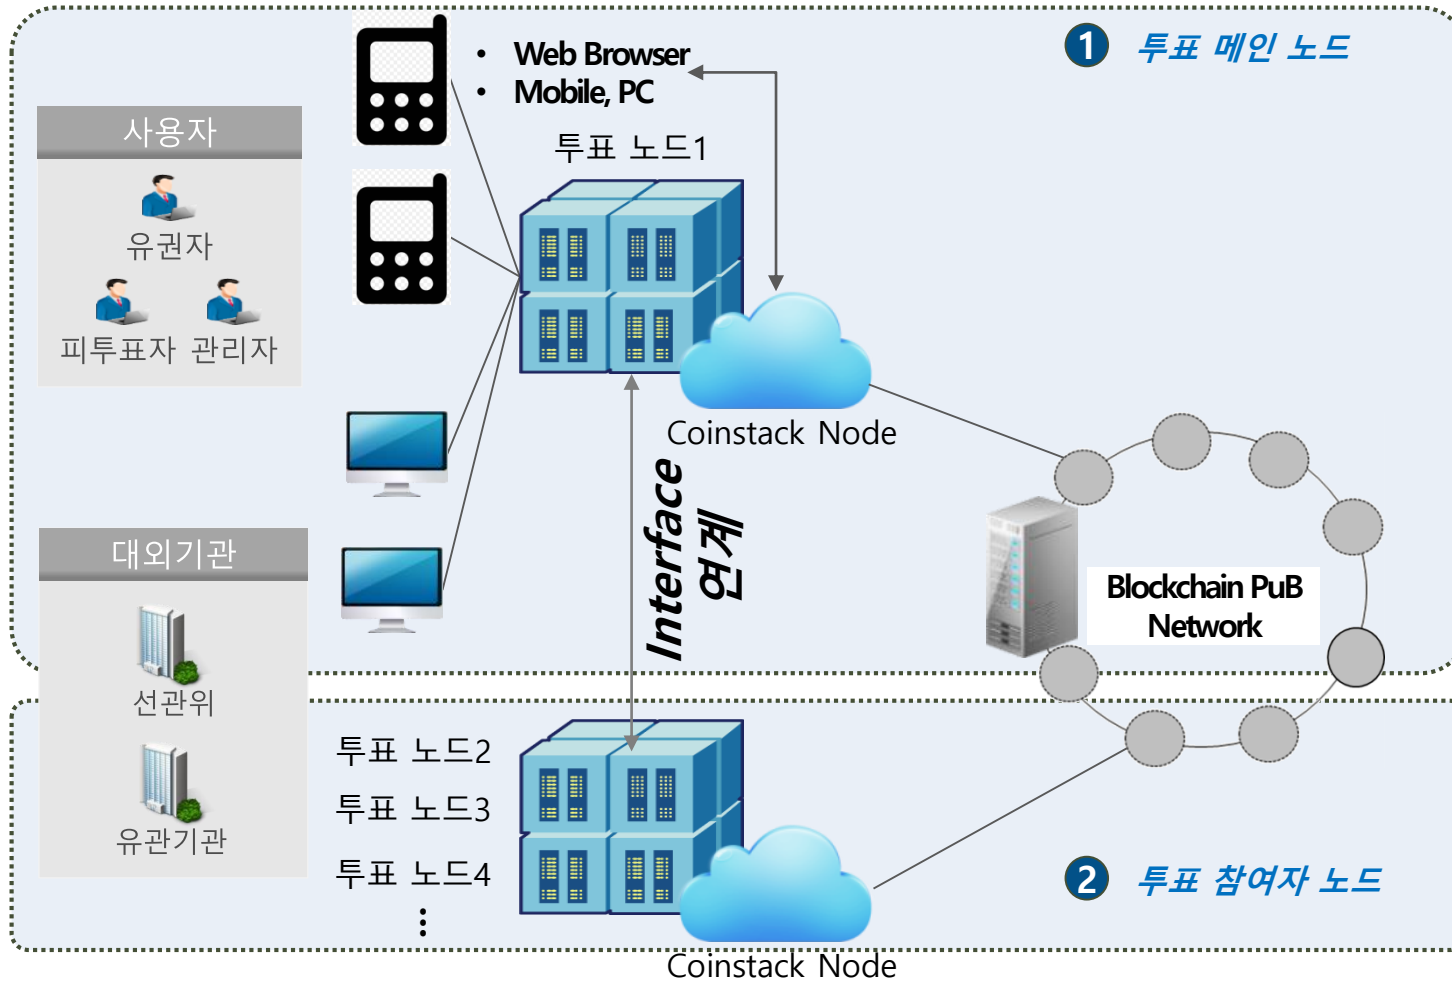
1 투표 메인 노드

• Web Browser
• Mobile, PC

사용자

유권자

피투표자 관리자

투표 노드1

Coinstack Node

Interface 연계

Blockchain PuB Network

대외기관

선관위

유관기관

투표 노드2
투표 노드3
투표 노드4
⋮

2 투표 참여자 노드

Coinstack Node